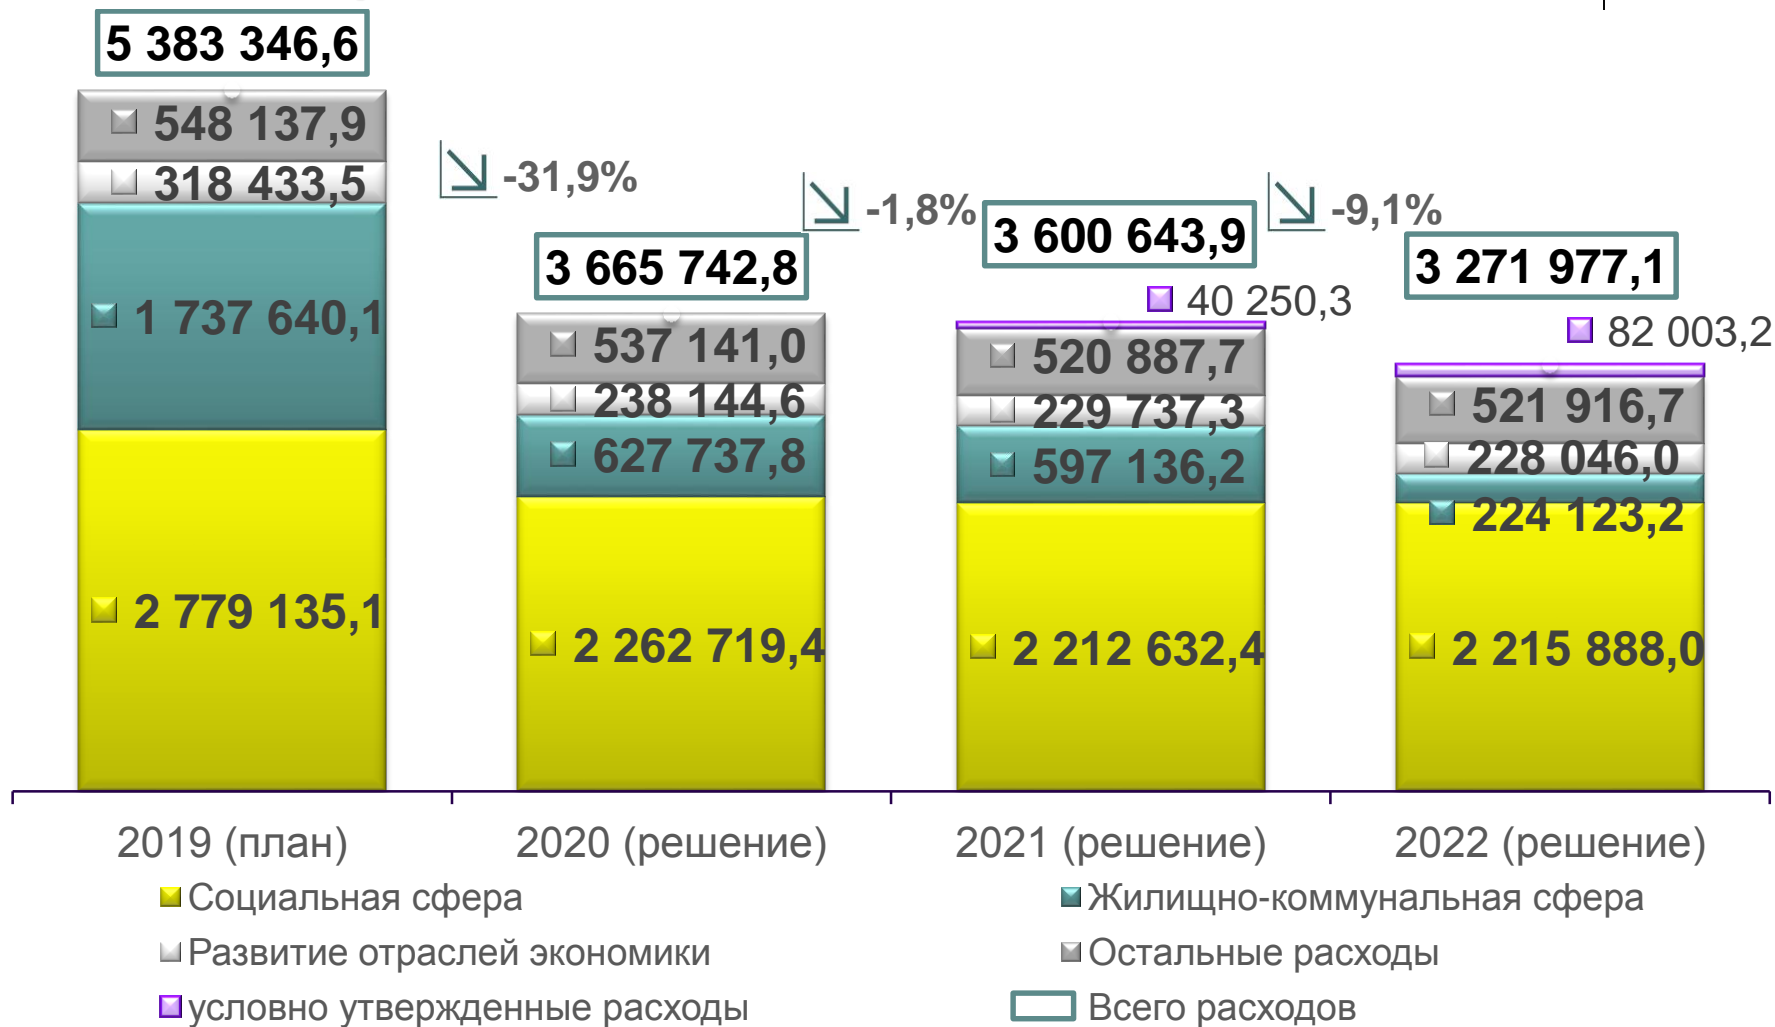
5 383 346,6

548 137,9
318 433,5
1 737 640,1
2 779 135,1

-31,9%

3 665 742,8

537 141,0
238 144,6
627 737,8
2 262 719,4

-1,8%

3 600 643,9

40 250,3
520 887,7
229 737,3
597 136,2
2 212 632,4

-9,1%

3 271 977,1

82 003,2
521 916,7
228 046,0
224 123,2
2 215 888,0

2019 (план)
2020 (решение)
2021 (решение)
2022 (решение)

Социальная сфера
Жилищно-коммунальная сфера
Развитие отраслей экономики
Остальные расходы
условно утвержденные расходы
Всего расходов